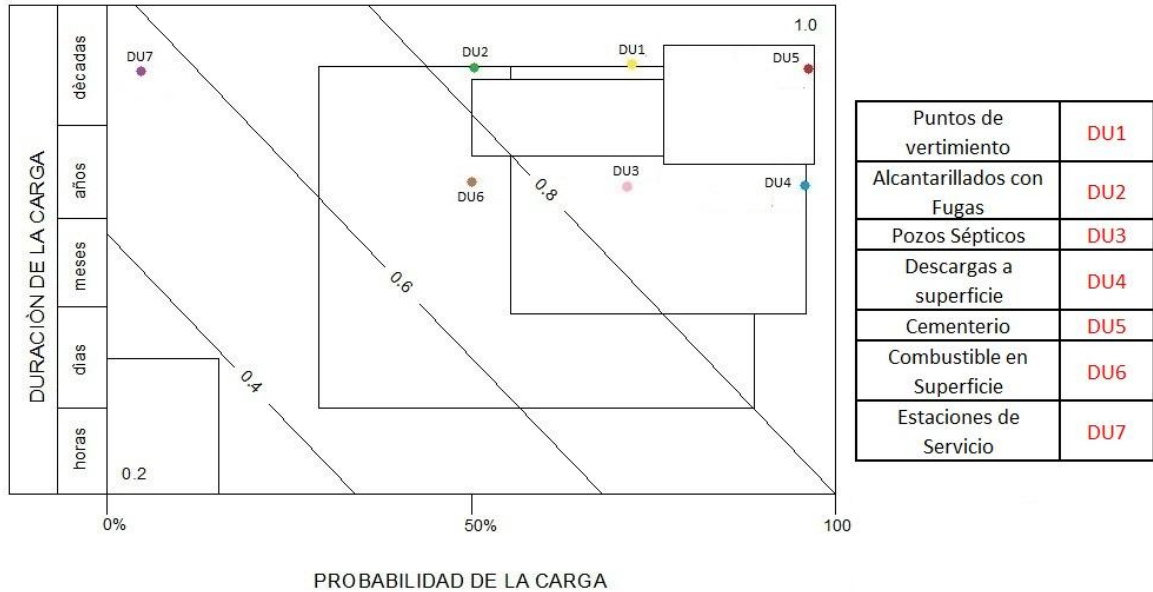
DURACIÒN DE LA CARGA

dècadas
años
meses
dias
horas

DU7
DU2
DU1
DU5
1.0
DU6
DU3
DU4
0.8
0.6
0.4
0.2

0%
50%
100

PROBABILIDAD DE LA CARGA

| Puntos de vertimiento | DU1 |
|---|---|
| Alcantarillados con Fugas | DU2 |
| Pozos Sépticos | DU3 |
| Descargas a superficie | DU4 |
| Cementerio | DU5 |
| Combustible en Superficie | DU6 |
| Estaciones de Servicio | DU7 |